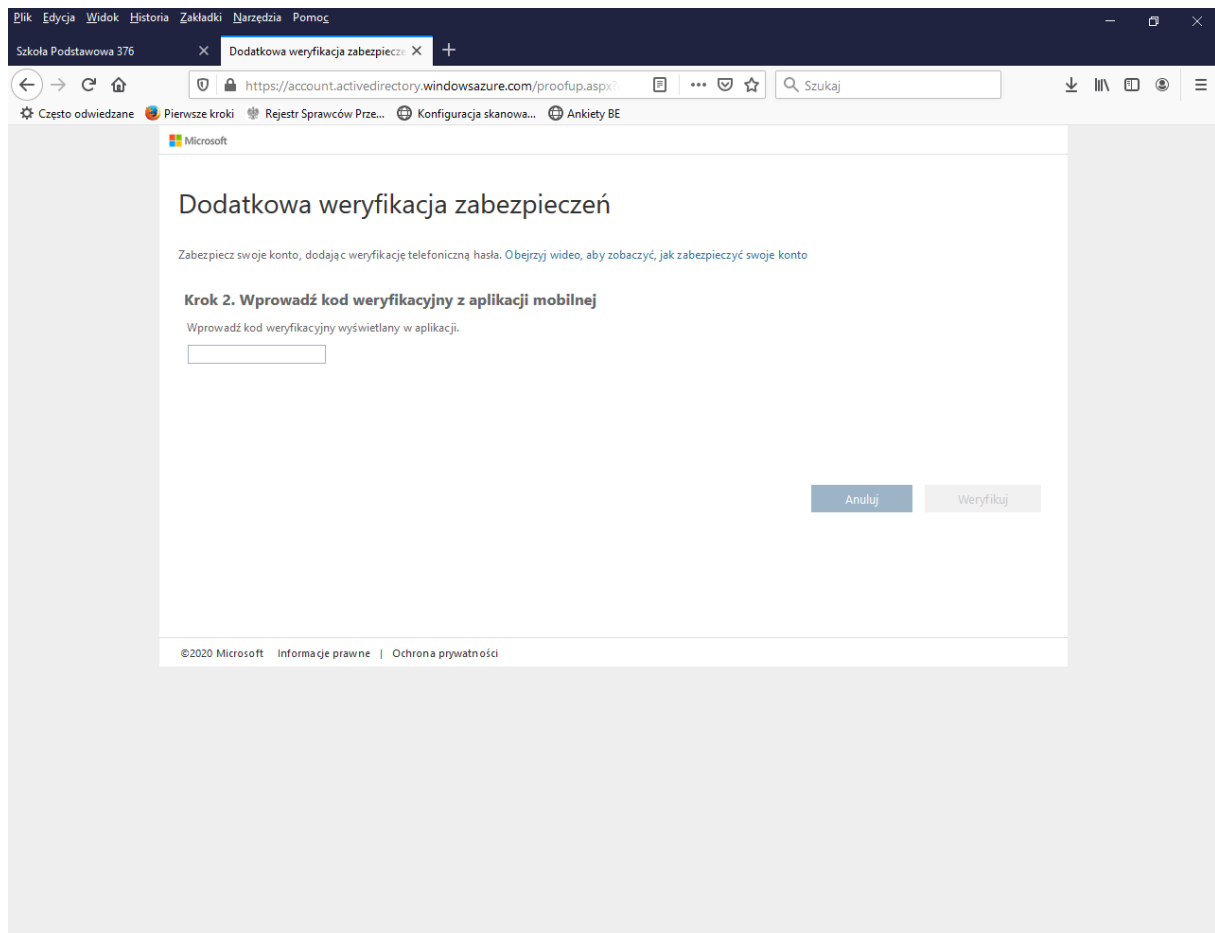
Plik Edycja Widok Historia Zakładki Narzędzia Pomoc

Szkoła Podstawowa 376
Dodatkowa weryfikacja zabezpiecz

https://account.activedirectory.windowsazure.com/proofup.aspx

Szukaj

Często odwiedzane  Pierwsze kroki  Rejestr Sprawców Prze...  Konfiguracja skanowa...  Ankiety BE

Microsoft

Dodatkowa weryfikacja zabezpieczeń

Zabezpiecz swoje konto, dodając weryfikację telefoniczną hasła. Obejrzyj wideo, aby zobaczyć, jak zabezpieczyć swoje konto

Krok 2. Wprowadź kod weryfikacyjny z aplikacji mobilnej

Wprowadź kod weryfikacyjny wyświetlany w aplikacji.

Anuluj
Weryfikuj

©2020 Microsoft  Informacje prawne | Ochrona prywatności